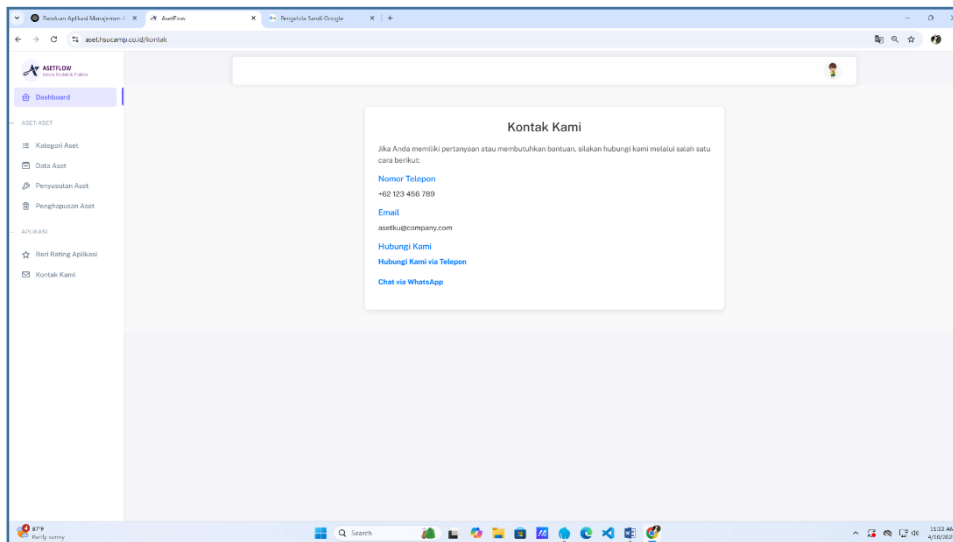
Panduan Aplikasi Manajemen A ×
AsetFlow ×
Pengelola Sandi Google ×
+

aset.hsucamp.co.id/kontak

ASETFLOW

Dashboard

ASET-ASET

Kategori Aset

Data Aset

Penyusutan Aset

Penghapusan Aset

APLIKASI

Beri Rating Aplikasi

Kontak Kami

Kontak Kami

Jika Anda memiliki pertanyaan atau membutuhkan bantuan, silakan hubungi kami melalui salah satu cara berikut:

Nomor Telepon

+62 123 456 789

Email

asetku@company.com

Hubungi Kami

Hubungi Kami via Telepon

Chat via WhatsApp

87°F
Partly sunny

Search

11:22 AM
4/10/202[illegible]